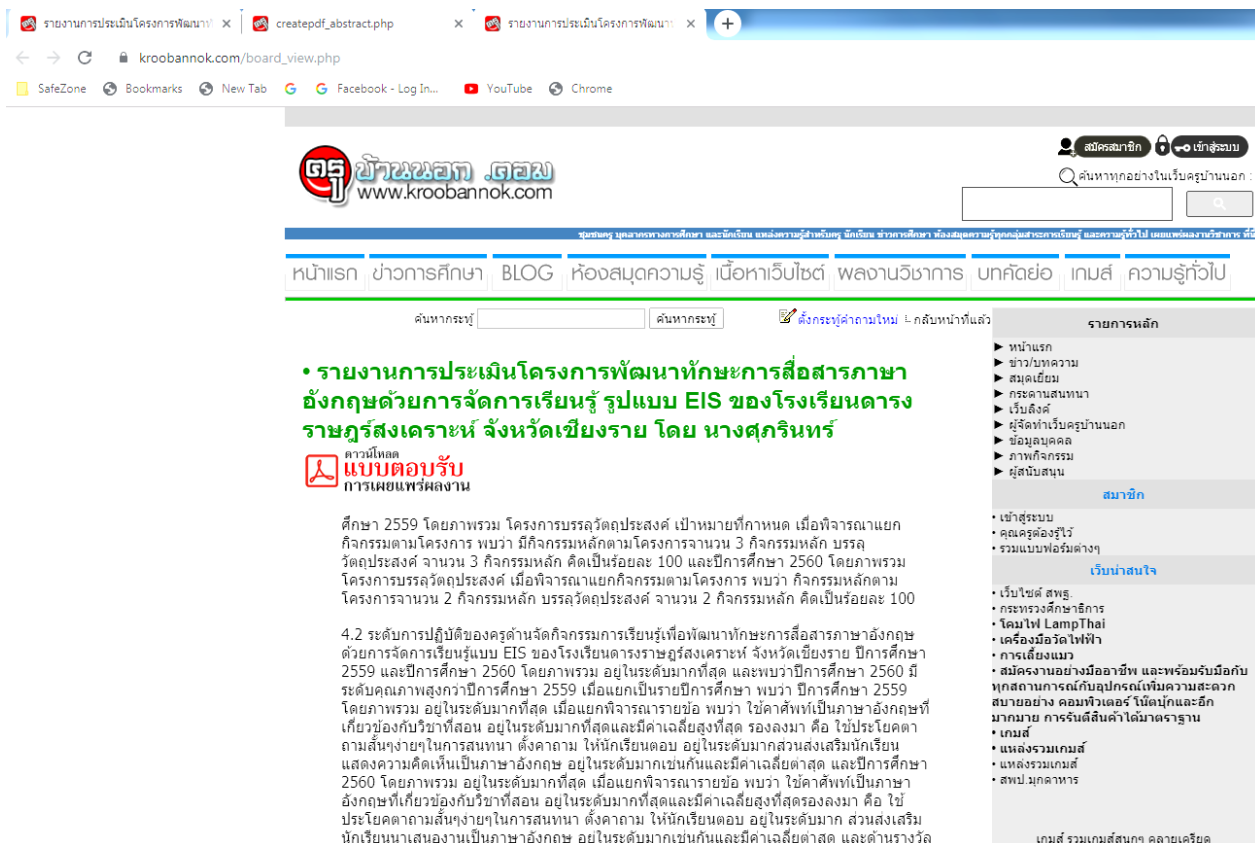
รายงานการประเมินโครงการพัฒนาทั ×   createpdf_abstract.php ×   รายงานการประเมินโครงการพัฒนาทั ×   +

kroobannok.com/board_view.php

SafeZone   Bookmarks   New Tab   G   Facebook - Log In...   YouTube   Chrome

สมัครสมาชิก   เข้าสู่ระบบ

ครูบ้านนอก.คอม
www.kroobannok.com

ค้นหาทุกอย่างในเว็บครูบ้านนอก :

ชุมชนครู บุคลากรทางการศึกษา และนักเรียน แหล่งความรู้สำหรับครู นักเรียน ข่าวการศึกษา ห้องสมุดความรู้ทุกกลุ่มสาระการเรียนรู้ และความรู้ทั่วไป เผยแพร่ผลงานวิชาการ ที่นี่

หน้าแรก | ข่าวการศึกษา | BLOG | ห้องสมุดความรู้ | เนื้อหาเว็บไซต์ | ผลงานวิชาการ | บทคัดย่อ | เกมส์ | ความรู้ทั่วไป

ค้นหากระทู้   ค้นหากระทู้   ตั้งกระทู้คำถามใหม่   กลับหน้าที่แล้ว

• รายงานการประเมินโครงการพัฒนาทักษะการสื่อสารภาษาอังกฤษด้วยการจัดการเรียนรู้ รูปแบบ EIS ของโรงเรียนดารงราษฎร์สงเคราะห์ จังหวัดเชียงราย โดย นางศุภรินทร์

ดาวน์โหลด
แบบตอบรับ
การเผยแพร่ผลงาน

ศึกษา 2559 โดยภาพรวม โครงการบรรลุวัตถุประสงค์ เป้าหมายที่กาหนด เมื่อพิจารณาแยกกิจกรรมตามโครงการ พบว่า มีกิจกรรมหลักตามโครงการจานวน 3 กิจกรรมหลัก บรรลุวัตถุประสงค์ จานวน 3 กิจกรรมหลัก คิดเป็นร้อยละ 100 และปีการศึกษา 2560 โดยภาพรวม โครงการบรรลุวัตถุประสงค์ เมื่อพิจารณาแยกกิจกรรมตามโครงการ พบว่า กิจกรรมหลักตามโครงการจานวน 2 กิจกรรมหลัก บรรลุวัตถุประสงค์ จานวน 2 กิจกรรมหลัก คิดเป็นร้อยละ 100

4.2 ระดับการปฏิบัติของครูด้านจัดกิจกรรมการเรียนรู้เพื่อพัฒนาทักษะการสื่อสารภาษาอังกฤษด้วยการจัดการเรียนรู้แบบ EIS ของโรงเรียนดารงราษฎร์สงเคราะห์ จังหวัดเชียงราย ปีการศึกษา 2559 และปีการศึกษา 2560 โดยภาพรวม อยู่ในระดับมากที่สุด และพบว่าปีการศึกษา 2560 มีระดับคุณภาพสูงกว่าปีการศึกษา 2559 เมื่อแยกเป็นรายปีการศึกษา พบว่า ปีการศึกษา 2559 โดยภาพรวม อยู่ในระดับมากที่สุด เมื่อแยกพิจารณารายข้อ พบว่า ใช้คาศัพท์เป็นภาษาอังกฤษที่เกี่ยวข้องกับวิชาที่สอน อยู่ในระดับมากที่สุดและมีค่าเฉลี่ยสูงที่สุด รองลงมา คือ ใช้ประโยคคาถามสั้นๆง่ายๆในการสนทนา ตั้งคาถาม ให้นักเรียนตอบ อยู่ในระดับมากส่วนส่งเสริมนักเรียนแสดงความคิดเห็นเป็นภาษาอังกฤษ อยู่ในระดับมากเช่นกันและมีค่าเฉลี่ยต่าสุด และปีการศึกษา 2560 โดยภาพรวม อยู่ในระดับมากที่สุด เมื่อแยกพิจารณารายข้อ พบว่า ใช้คาศัพท์เป็นภาษาอังกฤษที่เกี่ยวข้องกับวิชาที่สอน อยู่ในระดับมากที่สุดและมีค่าเฉลี่ยสูงที่สุดรองลงมา คือ ใช้ประโยคคาถามสั้นๆง่ายๆในการสนทนา ตั้งคาถาม ให้นักเรียนตอบ อยู่ในระดับมาก ส่วนส่งเสริมนักเรียนนาเสนองานเป็นภาษาอังกฤษ อยู่ในระดับมากเช่นกันและมีค่าเฉลี่ยต่าสุด และด้านรางวัล

รายการหลัก
▸ หน้าแรก
▸ ข่าว/บทความ
▸ สมุดเยี่ยม
▸ กระดานสนทนา
▸ เว็บลิงค์
▸ ผู้จัดทำเว็บครูบ้านนอก
▸ ข้อมูลบุคคล
▸ ภาพกิจกรรม
▸ ผู้สนับสนุน

สมาชิก
• เข้าสู่ระบบ
• คุณครูต้องรู้ไว้
• รวมแบบฟอร์มต่างๆ

เว็บน่าสนใจ
• เว็บไซต์ สพฐ.
• กระทรวงศึกษาธิการ
• โคมไฟ LampThai
• เครื่องมือวัดไฟฟ้า
• การเลี้ยงแมว
• สมัครงานอย่างมืออาชีพ และพร้อมรับมือกับทุกสถานการณ์กับอุปกรณ์เพิ่มความสะดวกสบายอย่าง คอมพิวเตอร์ โน๊ตบุ๊กและอีกมากมาย การันตีสินค้าได้มาตรฐาน
• เกมส์
• แหล่งรวมเกมส์
• แหล่งรวมเกมส์
• สพป.มุกดาหาร

เกมส์ รวมเกมส์สนุกๆ คลายเครียด